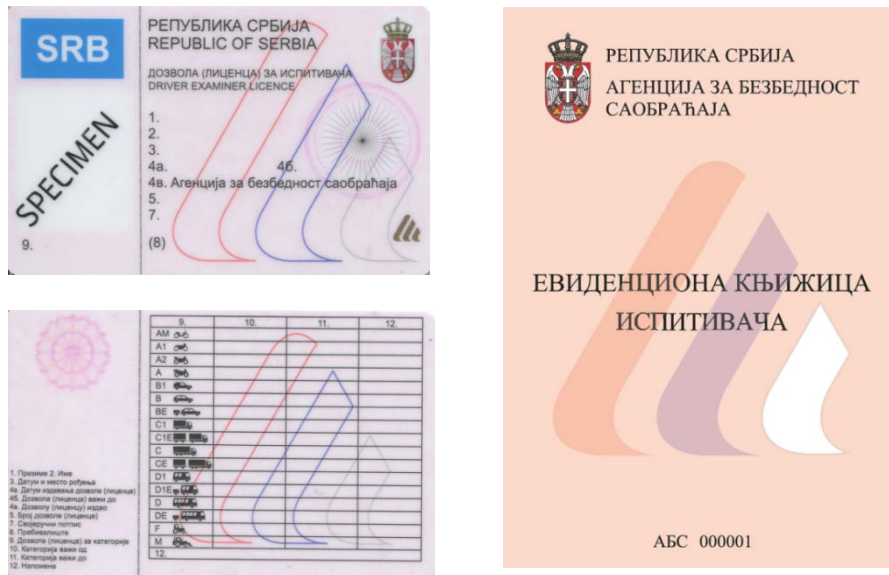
SRB

РЕПУБЛИКА СРБИЈА
REPUBLIC OF SERBIA

ДОЗВОЛА (ЛИЦЕНЦА) ЗА ИСПИТИВАЧА
DRIVER EXAMINER LICENCE

SPECIMEN

1.
2.
3.
4а. 4б.
4в. Агенција за безбедност саобраћаја
5.
7.
9.
(8)

1. Презиме 2. Име
3. Датум и место рођења
4а. Датум издавања дозволе (лиценце)
4б. Дозвола (лиценца) важи до
4в. Дозволу (лиценцу) издао
5. Број дозволе (лиценце)
7. Својеручни потпис
8. Пребивалиште
9. Дозвола (лиценца) за категорије
10. Категорија важи од
11. Категорија важи до
12. Напомена

| 9. | 10. | 11. | 12. |
|---|---|---|---|
| AM | | | |
| A1 | | | |
| A2 | | | |
| A | | | |
| B1 | | | |
| B | | | |
| BE | | | |
| C1 | | | |
| C1E | | | |
| C | | | |
| CE | | | |
| D1 | | | |
| D1E | | | |
| D | | | |
| DE | | | |
| F | | | |
| M | | | |
| 12. | | | |

РЕПУБЛИКА СРБИЈА
АГЕНЦИЈА ЗА БЕЗБЕДНОСТ САОБРАЋАЈА

ЕВИДЕНЦИОНА КЊИЖИЦА ИСПИТИВАЧА

АБС 000001